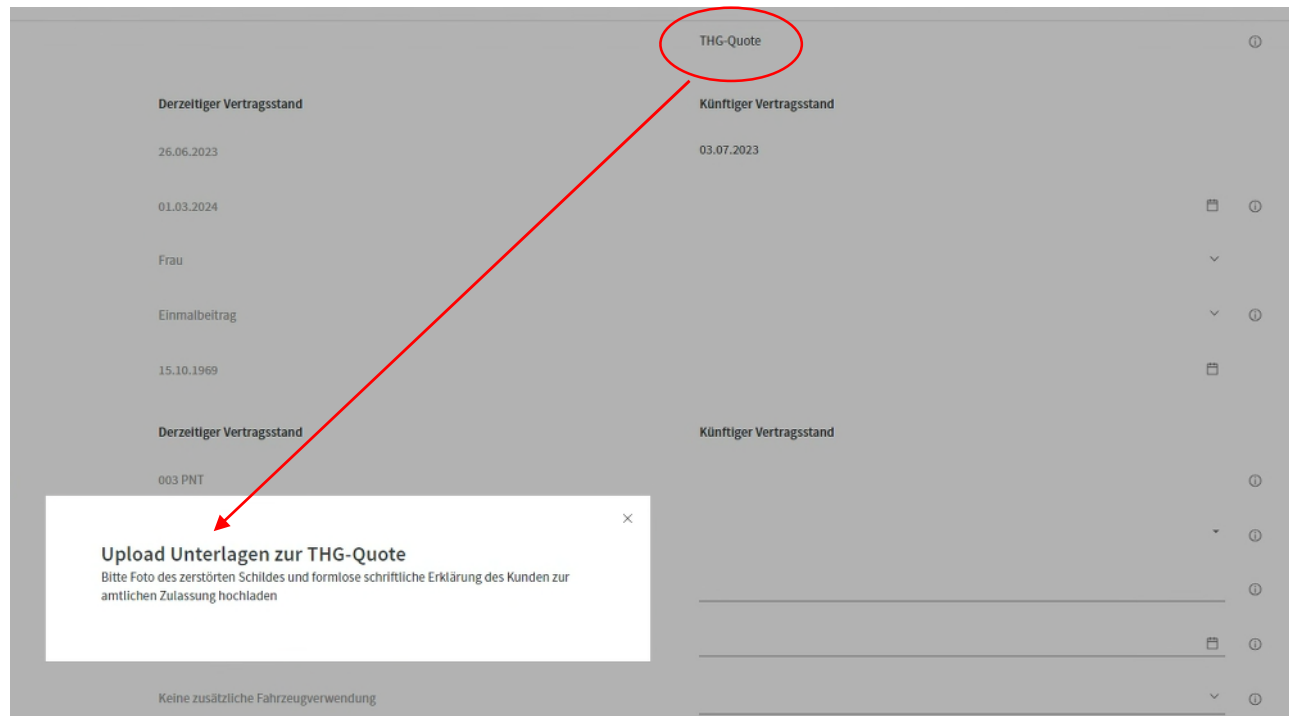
THG-Quote

Derzeitiger Vertragsstand

Künftiger Vertragsstand

26.06.2023

03.07.2023

01.03.2024

Frau

Einmalbeitrag

15.10.1969

Derzeitiger Vertragsstand

Künftiger Vertragsstand

003 PNT

×

Upload Unterlagen zur THG-Quote

Bitte Foto des zerstörten Schildes und formlose schriftliche Erklärung des Kunden zur amtlichen Zulassung hochladen

Keine zusätzliche Fahrzeugverwendung